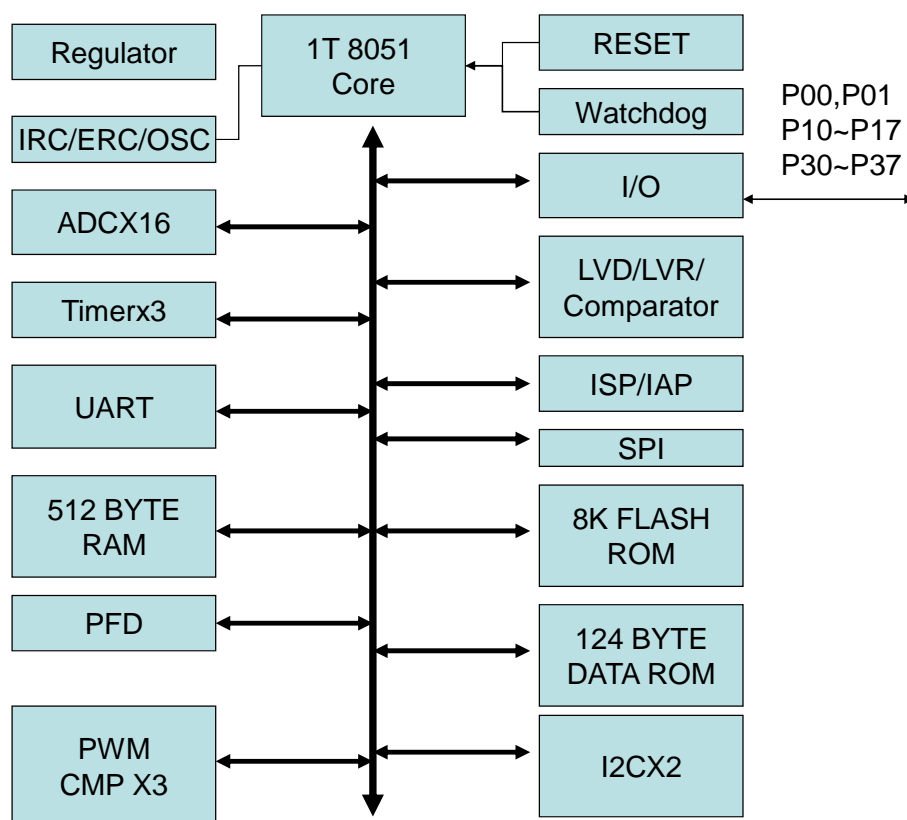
Regulator

1T 8051 Core

RESET

Watchdog

IRC/ERC/OSC

P00,P01
P10~P17
P30~P37

I/O

ADCX16

LVD/LVR/ Comparator

Timerx3

UART

ISP/IAP

SPI

512 BYTE RAM

8K FLASH ROM

PFD

124 BYTE DATA ROM

PWM CMP X3

I2CX2